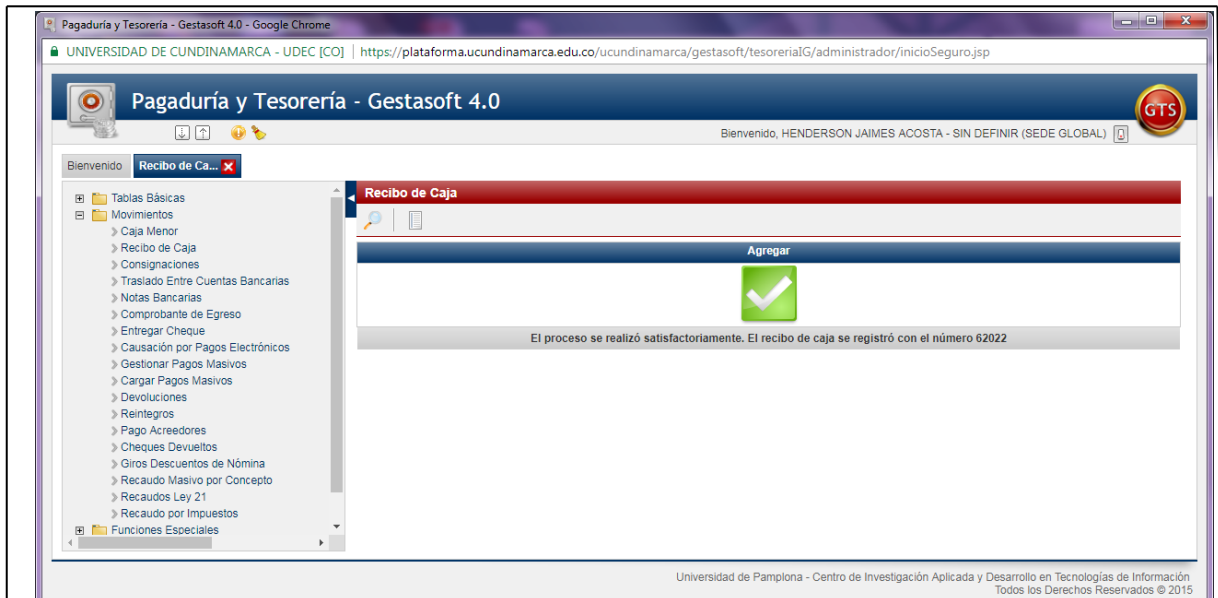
Pagaduría y Tesorería - Gestasoft 4.0 - Google Chrome

UNIVERSIDAD DE CUNDINAMARCA - UDEC [CO] | https://plataforma.ucundinamarca.edu.co/ucundinamarca/gestasoft/tesoreriaIG/administrador/inicioSeguro.jsp

Pagaduría y Tesorería - Gestasoft 4.0

GTS

Bienvenido, HENDERSON JAIMES ACOSTA - SIN DEFINIR (SEDE GLOBAL)

Bienvenido | Recibo de Ca...

Tablas Básicas
Movimientos
Caja Menor
Recibo de Caja
Consignaciones
Traslado Entre Cuentas Bancarias
Notas Bancarias
Comprobante de Egreso
Entregar Cheque
Causación por Pagos Electrónicos
Gestionar Pagos Masivos
Cargar Pagos Masivos
Devoluciones
Reintegros
Pago Acreedores
Cheques Devueltos
Giros Descuentos de Nómina
Recaudo Masivo por Concepto
Recaudos Ley 21
Recaudo por Impuestos
Funciones Especiales

Recibo de Caja

Agregar

El proceso se realizó satisfactoriamente. El recibo de caja se registró con el número 62022

Universidad de Pamplona - Centro de Investigación Aplicada y Desarrollo en Tecnologías de Información
Todos los Derechos Reservados © 2015